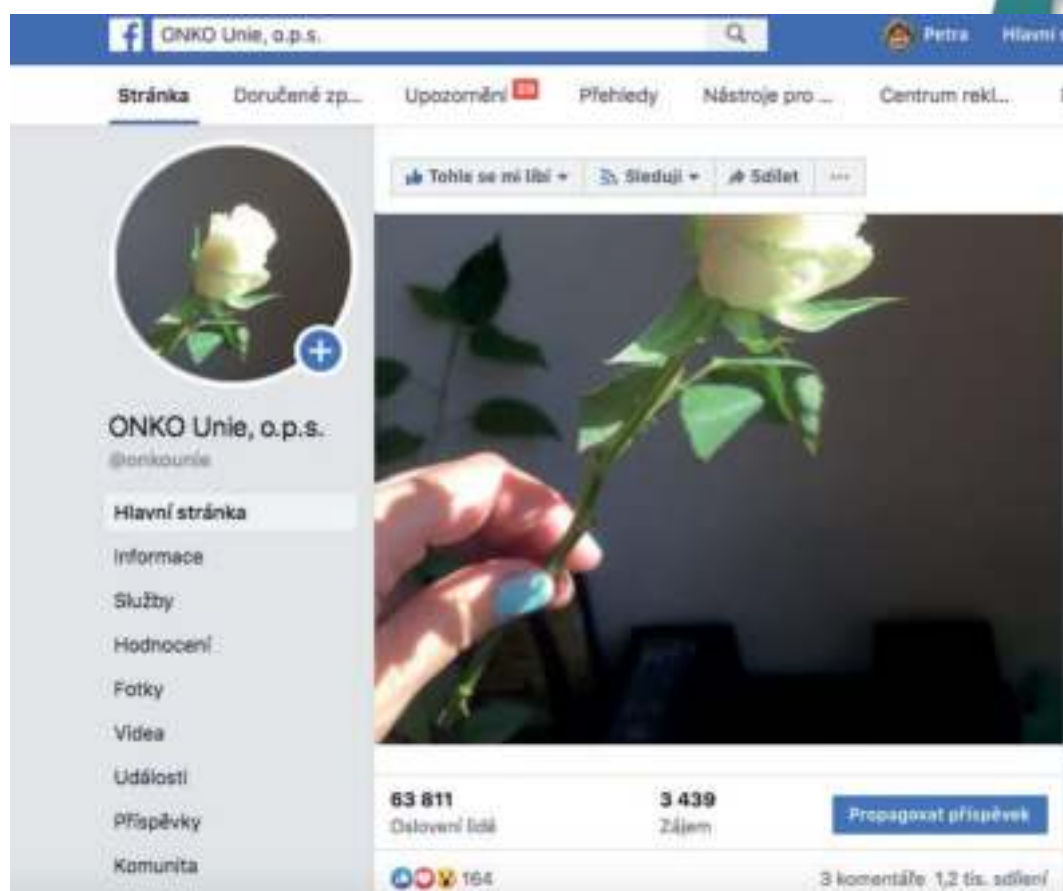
ONKO Unie, o.p.s.

Petra Hlavní

Stránka Doručené zp... Upozornění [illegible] Přehledy Nástroje pro ... Centrum rekl...

Tohle se mi líbí Sleduji Sdílet ...

ONKO Unie, o.p.s.
@onkounie

Hlavní stránka
Informace
Služby
Hodnocení
Fotky
Videa
Události
Příspěvky
Komunita

63 811
Oslovení lidé

3 439
Zájem

Propagovat příspěvek

164

3 komentáře 1,2 tis. sdílení